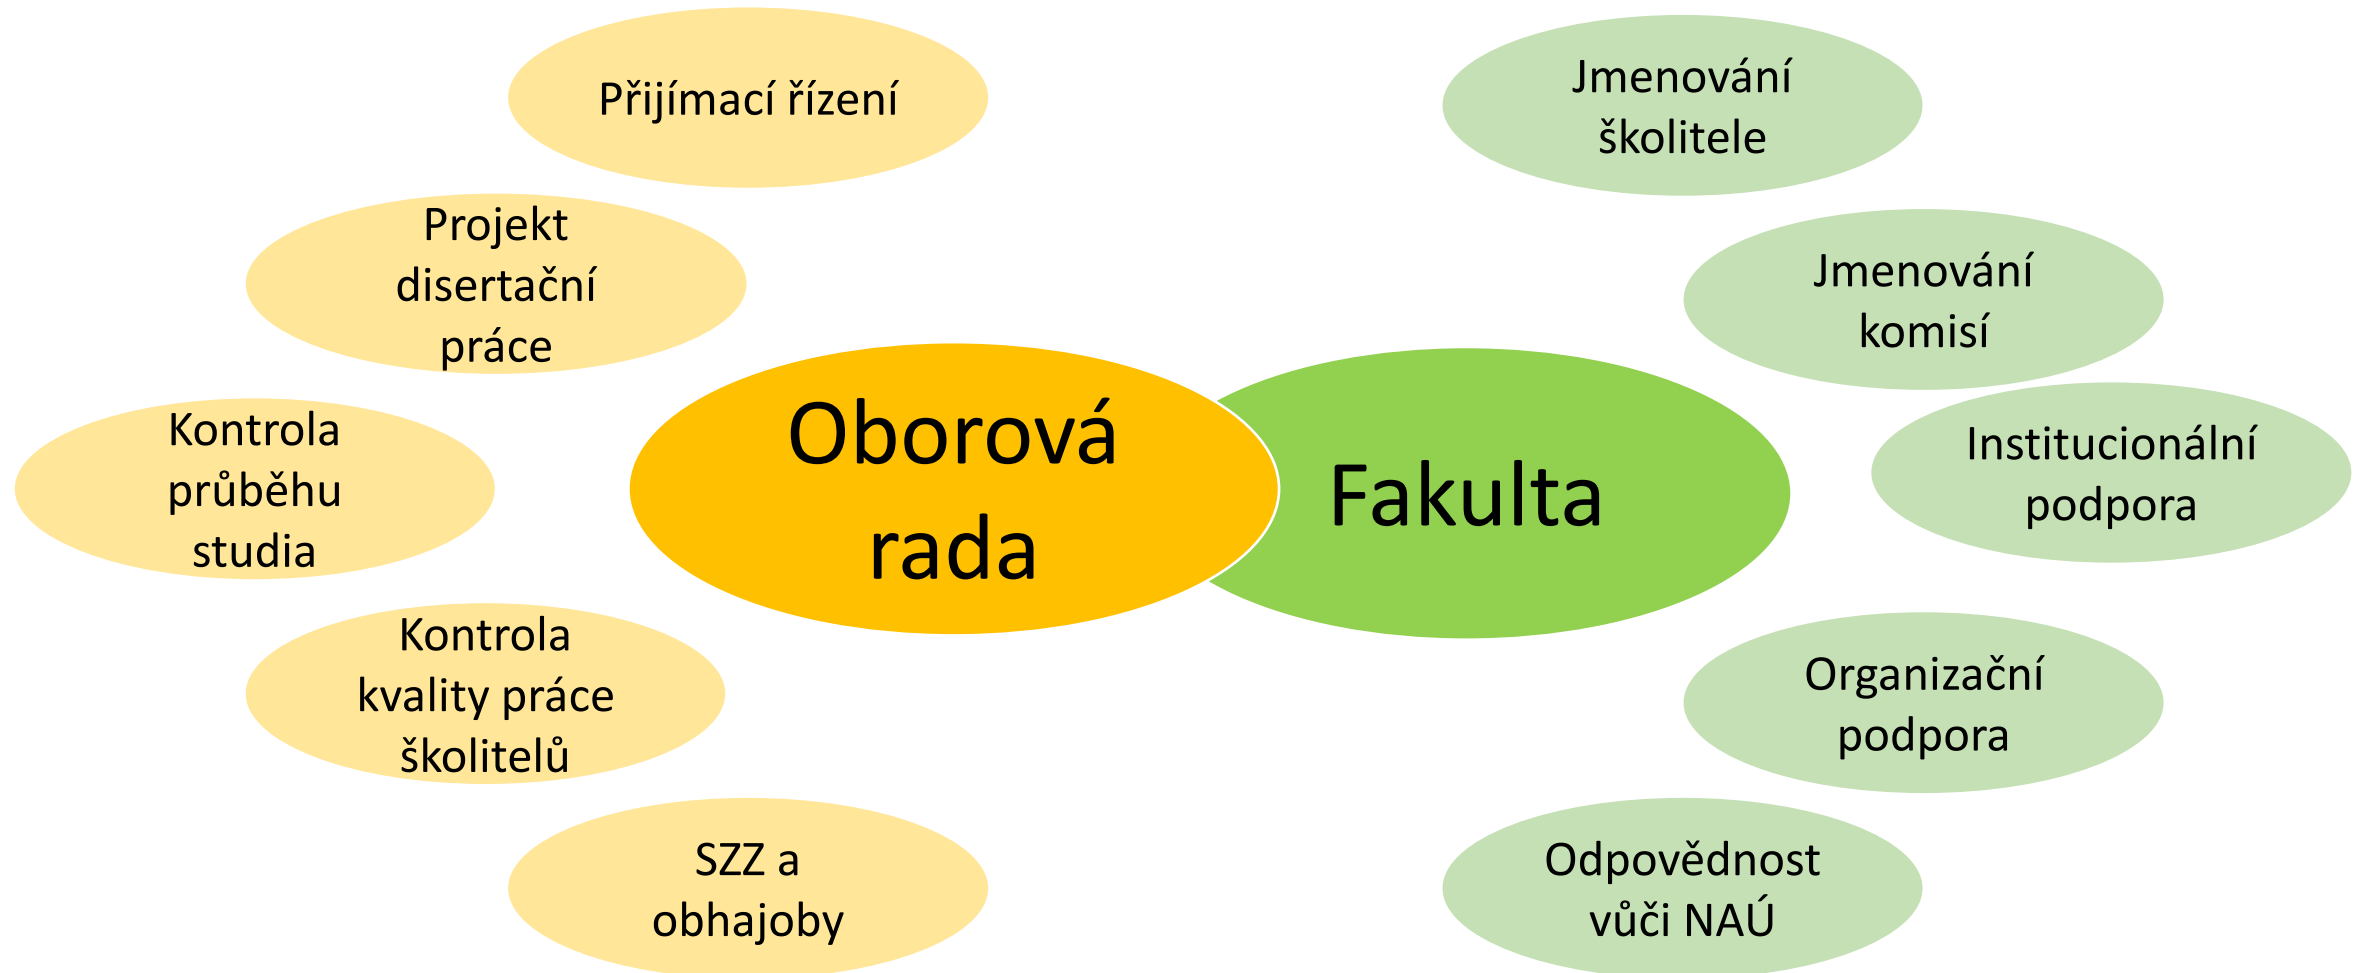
Přijímací řízení

Projekt disertační práce

Kontrola průběhu studia

Kontrola kvality práce školitelů

SZZ a obhajoby

Oborová rada

Fakulta

Jmenování školitele

Jmenování komisí

Institucionální podpora

Organizační podpora

Odpovědnost vůči NAÚ